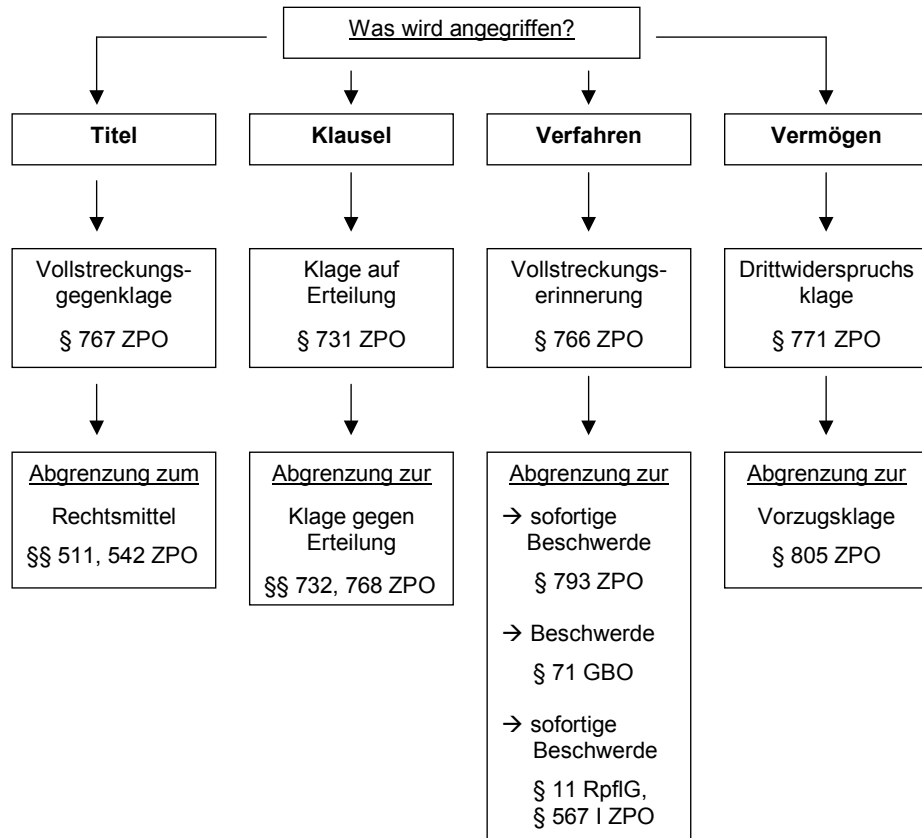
Was wird angegriffen?

Titel

Vollstreckungsgegenklage

§ 767 ZPO

Abgrenzung zum

Rechtsmittel

§§ 511, 542 ZPO

Klausel

Klage auf Erteilung

§ 731 ZPO

Abgrenzung zur

Klage gegen Erteilung

§§ 732, 768 ZPO

Verfahren

Vollstreckungserinnerung

§ 766 ZPO

Abgrenzung zur

→ sofortige Beschwerde

§ 793 ZPO

→ Beschwerde

§ 71 GBO

→ sofortige Beschwerde

§ 11 RpflG, § 567 I ZPO

Vermögen

Drittwiderspruchs klage

§ 771 ZPO

Abgrenzung zur

Vorzugsklage

§ 805 ZPO